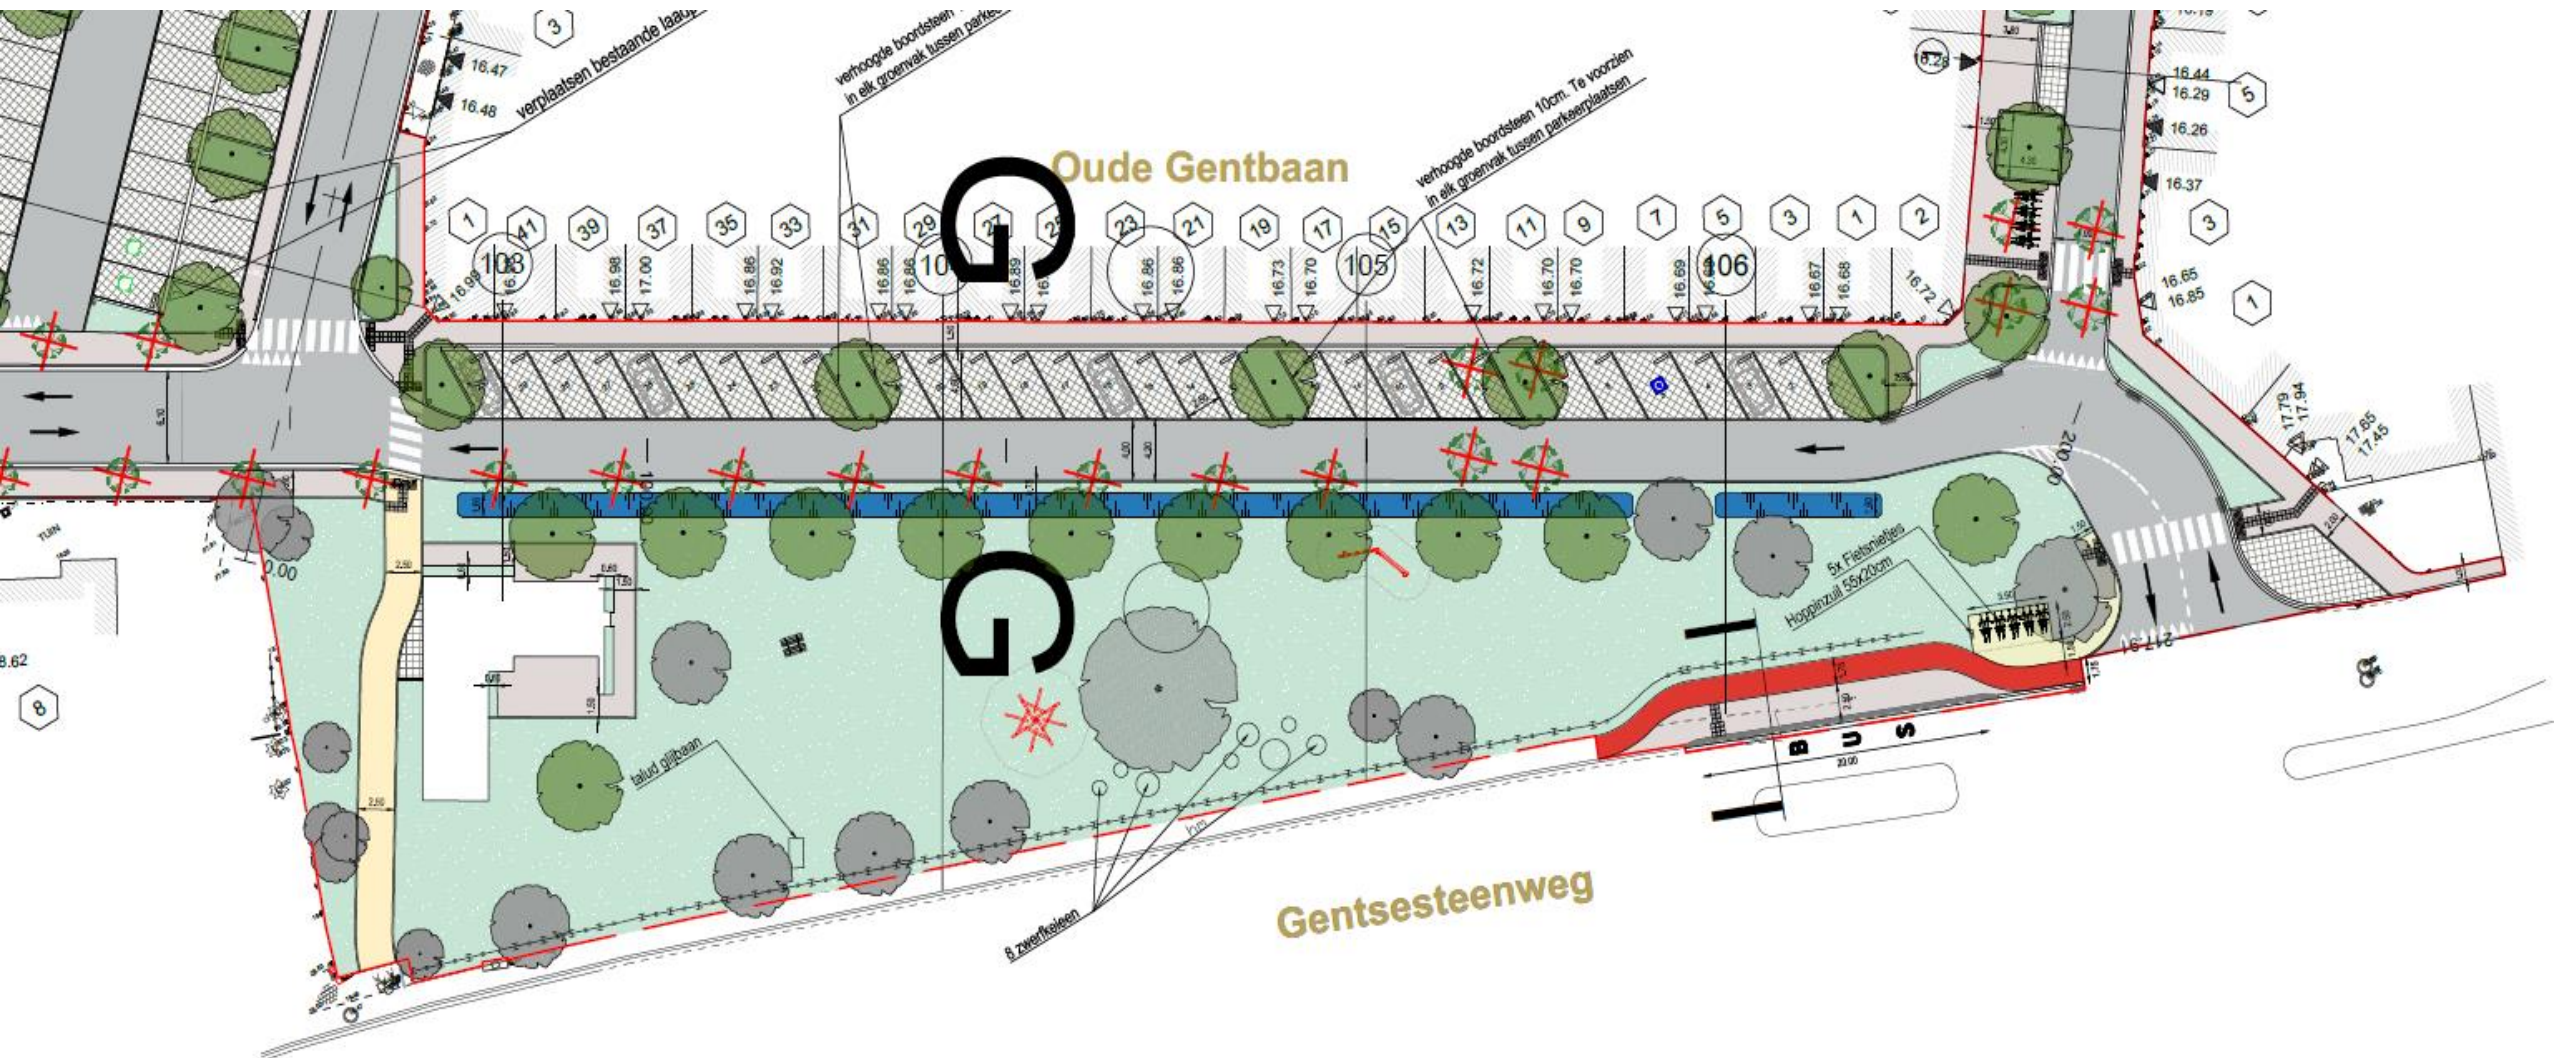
3
16.47
16.48
verplaatsen bestaande laaip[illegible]
verhoogde boordsteen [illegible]
in elk groenvak tussen parke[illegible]
verhoogde boordsteen 10cm. Te voorzien
in elk groenvak tussen parkeerplaatsen
Oude Gentbaan
16.28
16.44
16.29
5
16.26
16.37
3
1
41
39
37
35
33
31
29
27
25
23
21
19
17
15
13
11
9
7
5
3
1
2
103
104
105
106
16.99
16.98
17.00
16.86
16.92
16.86
16.86
16.89
16.86
16.86
16.73
16.70
16.72
16.70
16.70
16.69
16.67
16.68
16.72
16.65
16.85
1
G
G
17.79
17.94
17.65
17.45
TUIN
0.00
2.50
8.62
8
talud glijbaan
5x Fietsnietjes
Hoppinzuil 55x20cm
B U S
20.00
2.50
8 zwerfkeien
Gentsesteenweg